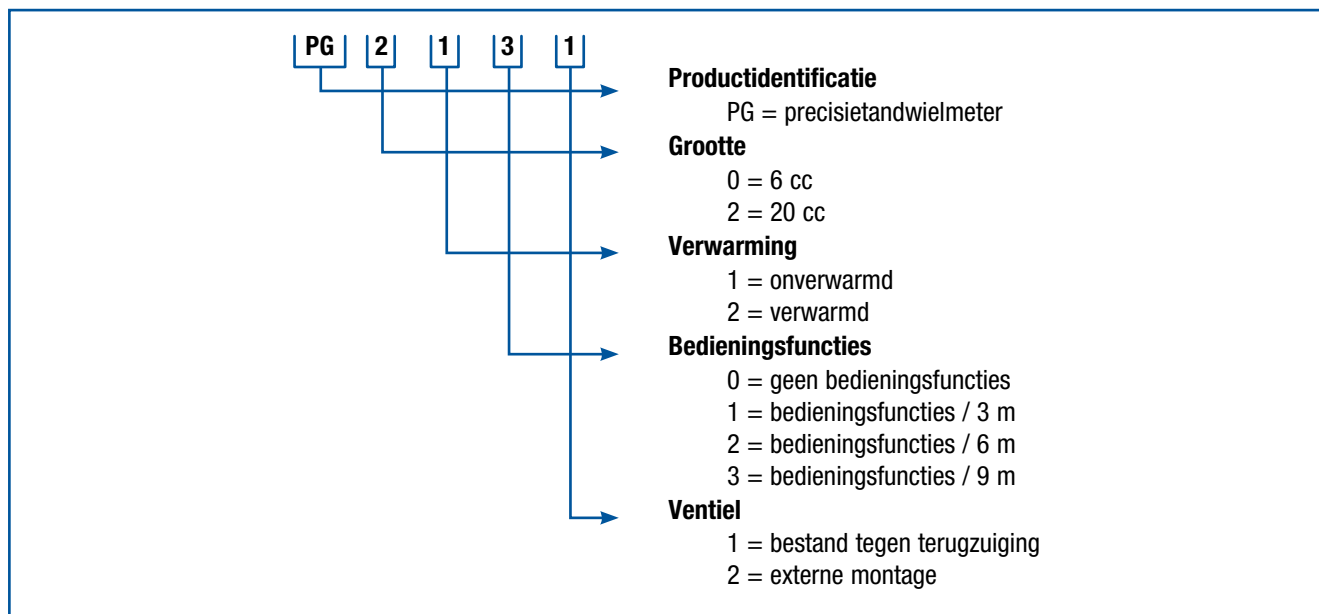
PG 2 1 3 1

**Productidentificatie**
PG = precisietandwielmeter

**Grootte**
0 = 6 cc
2 = 20 cc

**Verwarming**
1 = onverwarmd
2 = verwarmd

**Bedieningsfuncties**
0 = geen bedieningsfuncties
1 = bedieningsfuncties / 3 m
2 = bedieningsfuncties / 6 m
3 = bedieningsfuncties / 9 m

**Ventiel**
1 = bestand tegen terugzuiging
2 = externe montage